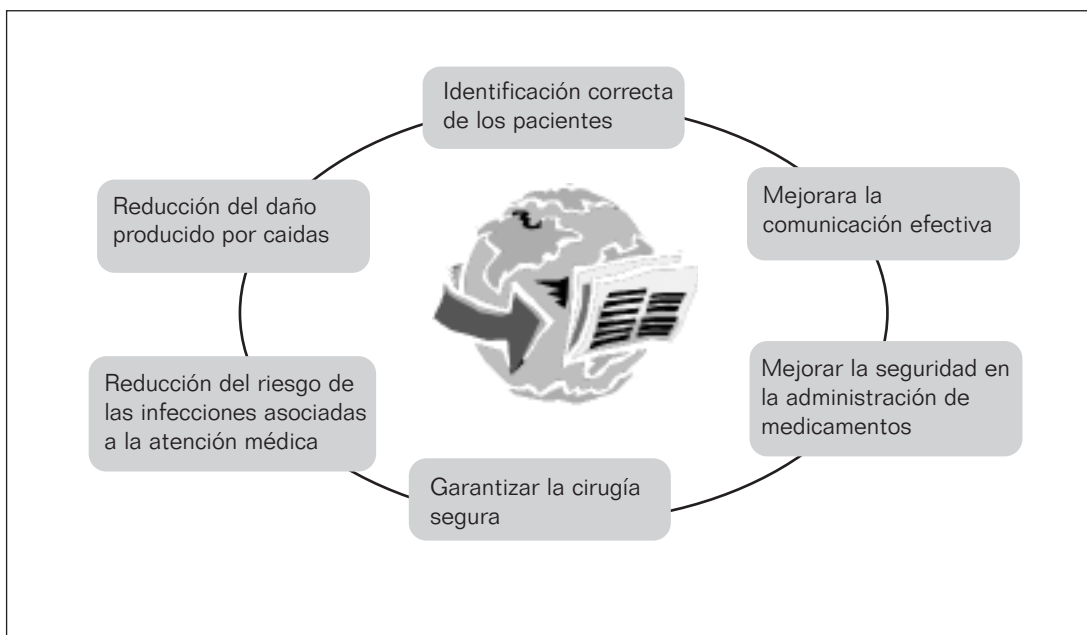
Identificación correcta de los pacientes

Mejorara la comunicación efectiva

Mejorar la seguridad en la administración de medicamentos

Garantizar la cirugía segura

Reducción del riesgo de las infecciones asociadas a la atención médica

Reducción del daño producido por caidas